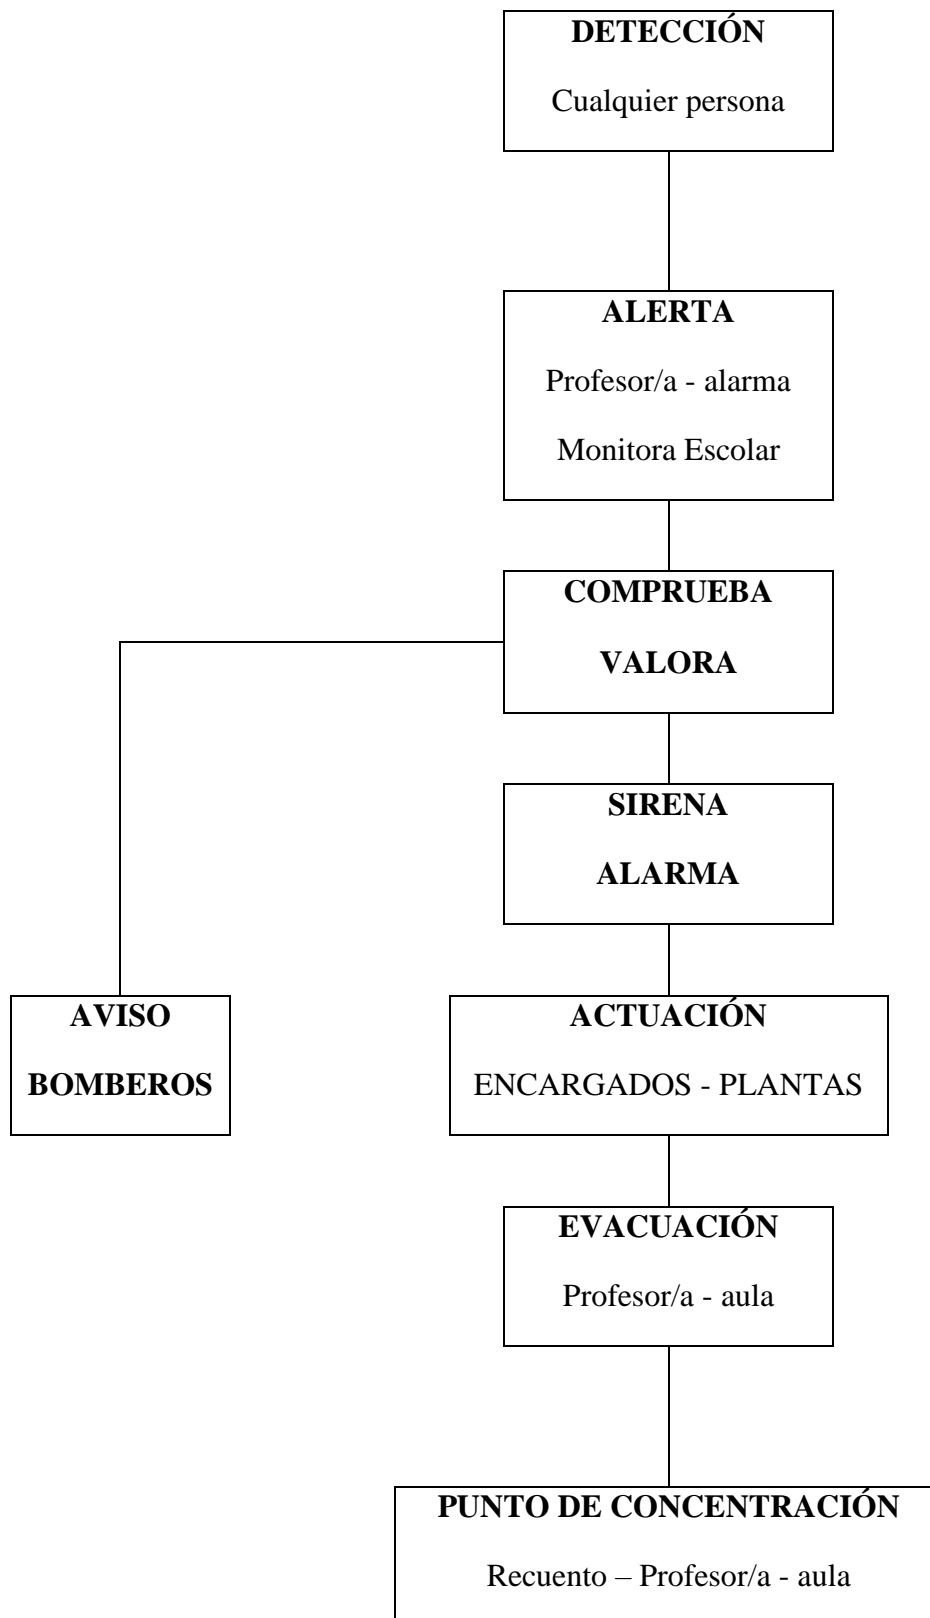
**DETECCIÓN**

Cualquier persona

**ALERTA**

Profesor/a - alarma

Monitora Escolar

**COMPRUEBA**

**VALORA**

**SIRENA**

**ALARMA**

**AVISO**

**BOMBEROS**

**ACTUACIÓN**

ENCARGADOS - PLANTAS

**EVACUACIÓN**

Profesor/a - aula

**PUNTO DE CONCENTRACIÓN**

Recuento – Profesor/a - aula